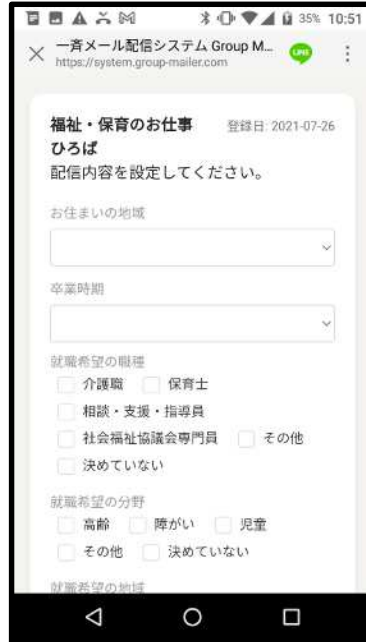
35% 10:51

一斉メール配信システム Group M...
https://system.group-mailer.com

LINE

福祉・保育のお仕事ひろば

登録日: 2021-07-26

配信内容を設定してください。

お住まいの地域

卒業時期

就職希望の職種

介護職　保育士

相談・支援・指導員

社会福祉協議会専門員　その他

決めていない

就職希望の分野

高齢　障がい　児童

その他　決めていない

就職希望の地域